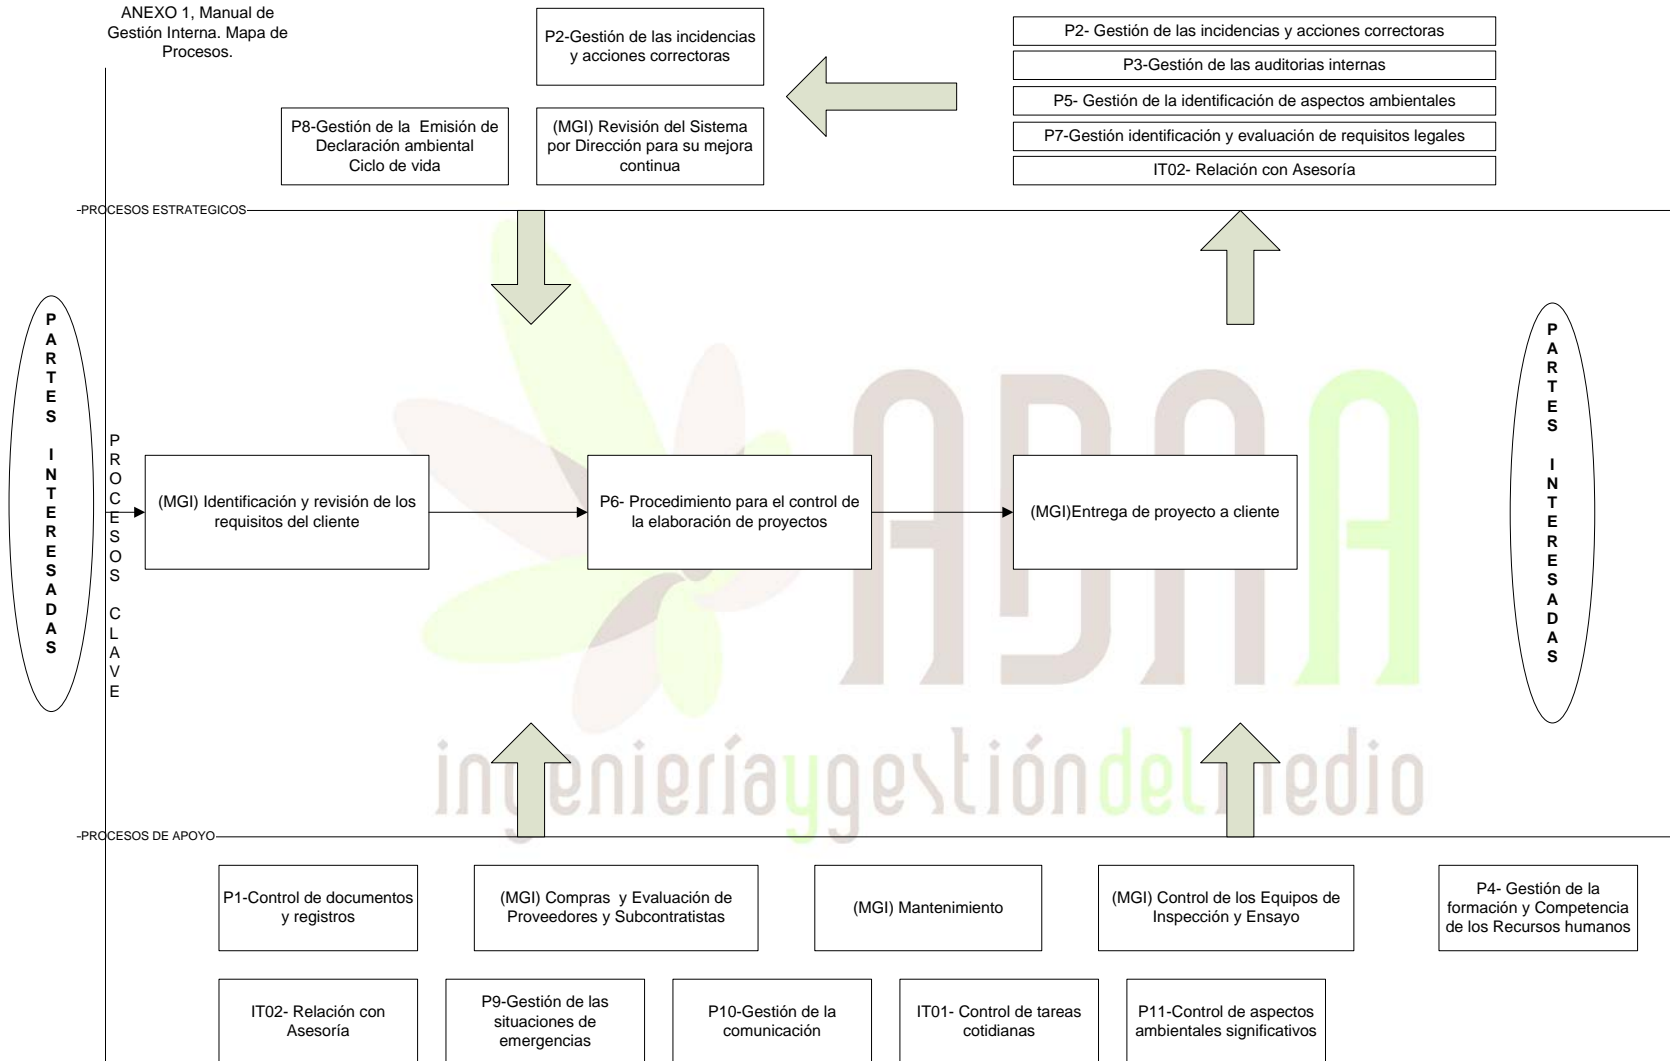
ANEXO 1, Manual de Gestión Interna. Mapa de Procesos.

P2-Gestión de las incidencias y acciones correctoras

P2- Gestión de las incidencias y acciones correctoras
P3-Gestión de las auditorias internas
P5- Gestión de la identificación de aspectos ambientales
P7-Gestión identificación y evaluación de requisitos legales
IT02- Relación con Asesoría

P8-Gestión de la Emisión de Declaración ambiental Ciclo de vida

(MGI) Revisión del Sistema por Dirección para su mejora continua

-PROCESOS ESTRATEGICOS

PARTES INTERESADAS

PROCESOS CLAVE

(MGI) Identificación y revisión de los requisitos del cliente

P6- Procedimiento para el control de la elaboración de proyectos

(MGI)Entrega de proyecto a cliente

PARTES INTERESADAS

ADAA
ingenieríaygestióndelmedio

-PROCESOS DE APOYO

P1-Control de documentos y registros

(MGI) Compras y Evaluación de Proveedores y Subcontratistas

(MGI) Mantenimiento

(MGI) Control de los Equipos de Inspección y Ensayo

P4- Gestión de la formación y Competencia de los Recursos humanos

IT02- Relación con Asesoría

P9-Gestión de las situaciones de emergencias

P10-Gestión de la comunicación

IT01- Control de tareas cotidianas

P11-Control de aspectos ambientales significativos